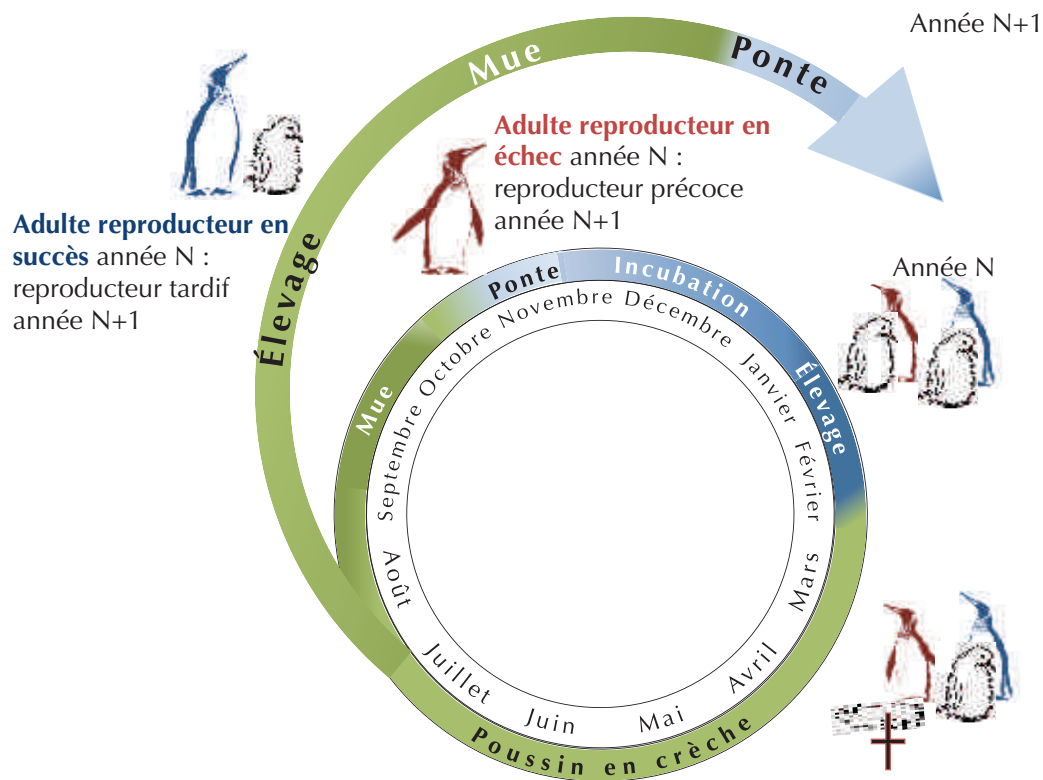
Année N+1

Mue

Ponte

Adulte reproducteur en échec année N : reproducteur précoce année N+1

Adulte reproducteur en succès année N : reproducteur tardif année N+1

Élevage

Année N

Ponte

Incubation

Élevage

Mue

Septembre Octobre Novembre Décembre Janvier Février Mars Avril Mai Juin Juillet Août

Poussin en crèche